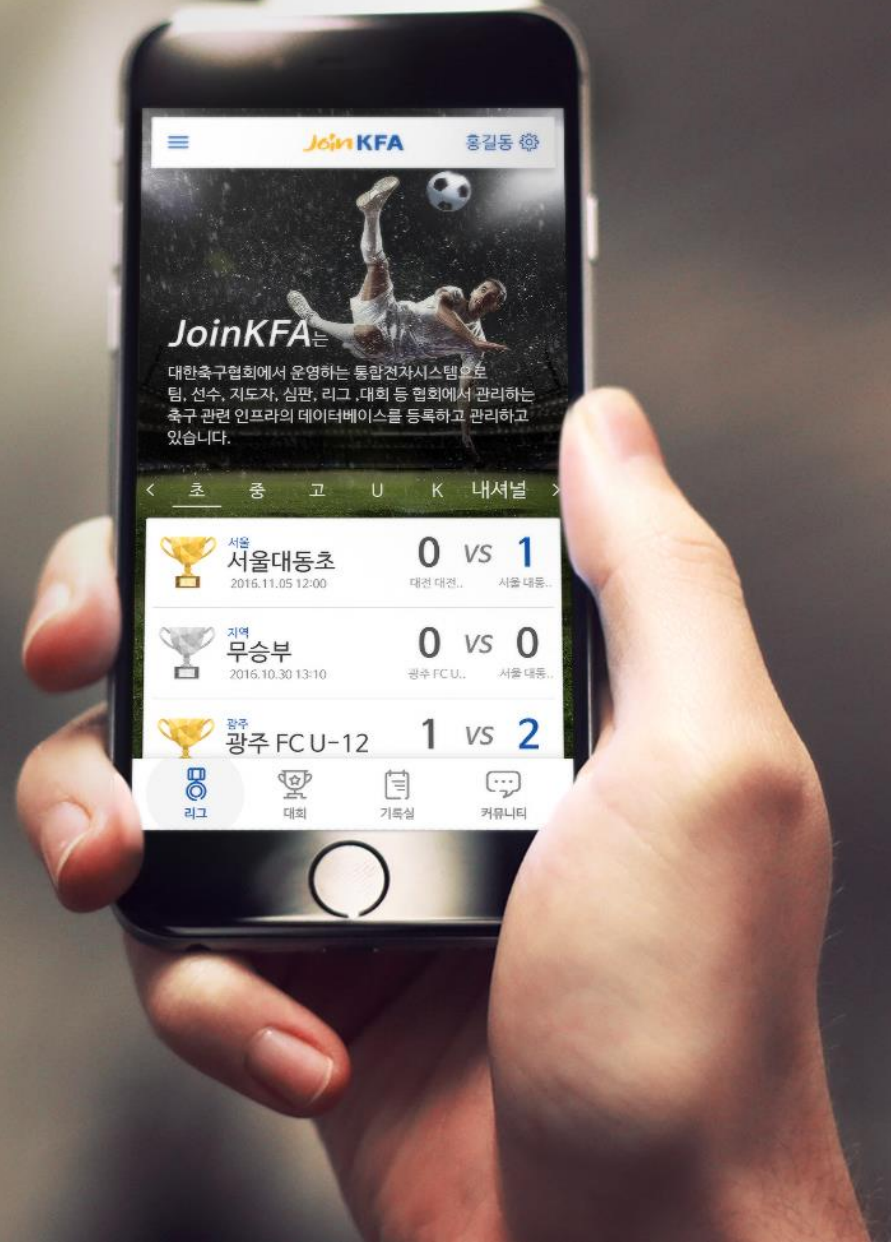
Join KFA 홍길동

JoinKFA는

대한축구협회에서 운영하는 통합전자시스템으로 팀, 선수, 지도자, 심판, 리그 ,대회 등 협회에서 관리하는 축구 관련 인프라의 데이터베이스를 등록하고 관리하고 있습니다.

< 초 중 고 U K 내셔널 >

서울
서울대동초
2016.11.05 12:00
0 VS 1
대전 대전.. 서울 대동..

지역
무승부
2016.10.30 13:10
0 VS 0
광주 FC U.. 서울 대동..

광주
광주 FC U-12
1 VS 2

리그 대회 기록실 커뮤니티